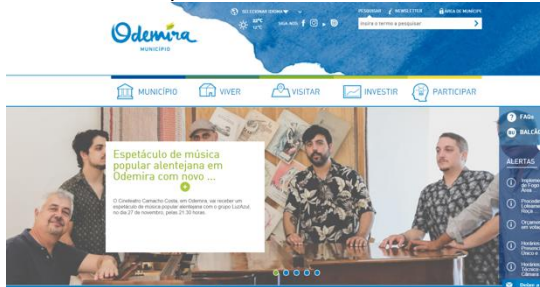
Odemira
MUNICÍPIO

SIGA-NOS

PESQUISAR NEWSLETTER ÁREA DE MUNÍCIPE

Insira o termo a pesquisar

MUNICÍPIO VIVER VISITAR INVESTIR PARTICIPAR

Espetáculo de música popular alentejana em Odemira com novo ...

O Cineteatro Camacho Costa, em Odemira, vai receber um espetáculo de música popular alentejana com o grupo LuzAzul, no dia 27 de novembro, pelas 21:30 horas.

FAQs
BALCÃO

ALERTAS
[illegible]
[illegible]
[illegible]
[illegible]
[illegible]